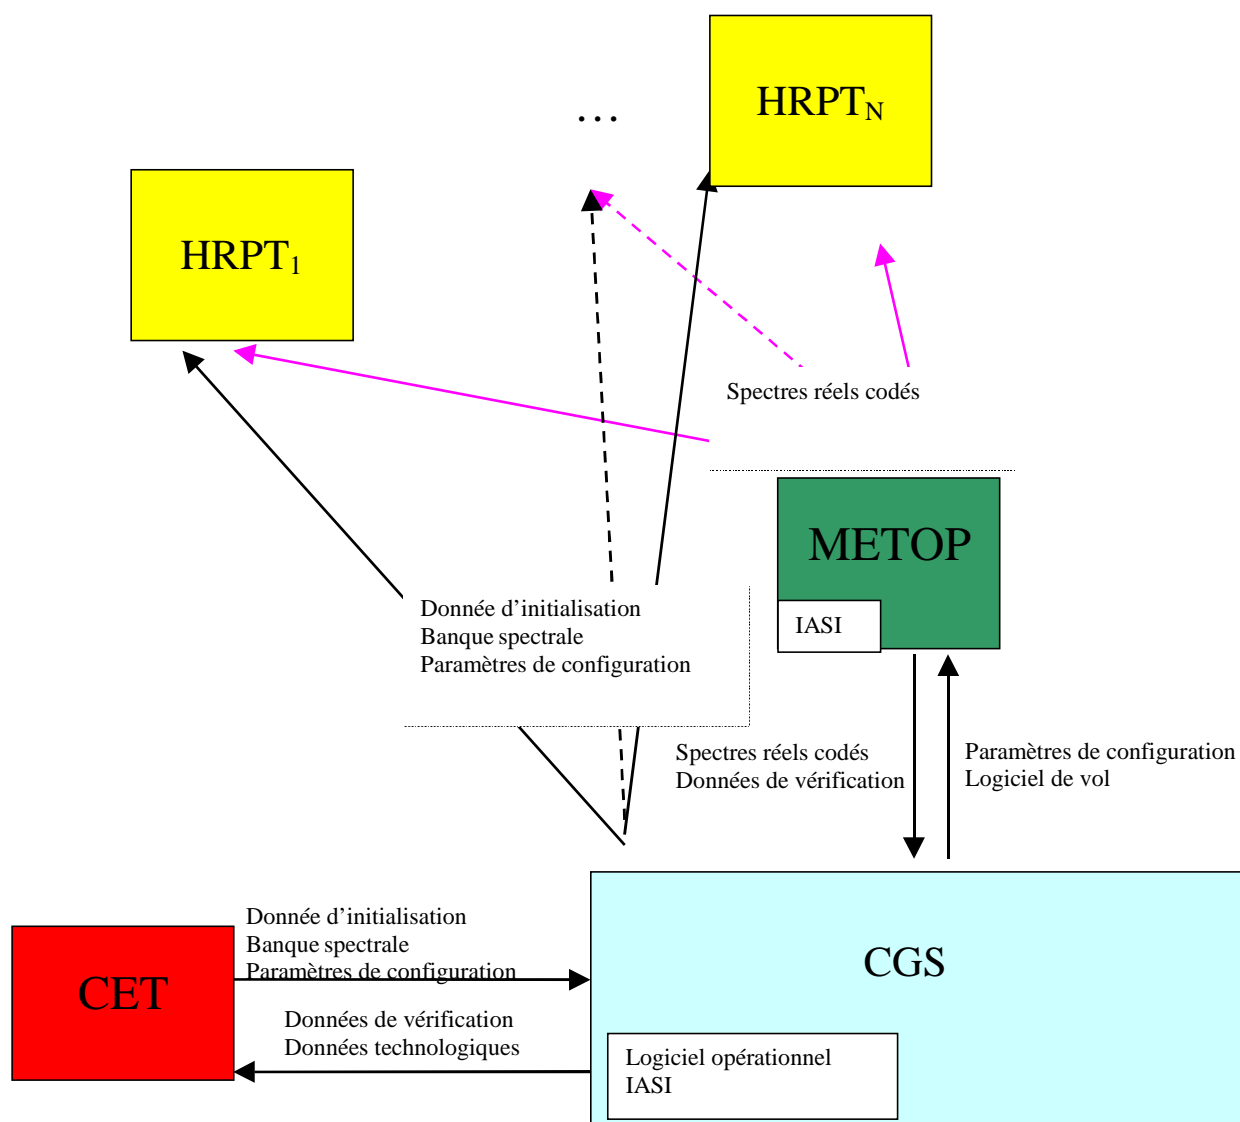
HRPT$_N$

…

HRPT$_1$

Spectres réels codés

METOP

IASI

Donnée d'initialisation
Banque spectrale
Paramètres de configuration

Spectres réels codés
Données de vérification

Paramètres de configuration
Logiciel de vol

Donnée d'initialisation
Banque spectrale
Paramètres de configuration

CET

CGS

Données de vérification
Données technologiques

Logiciel opérationnel
IASI